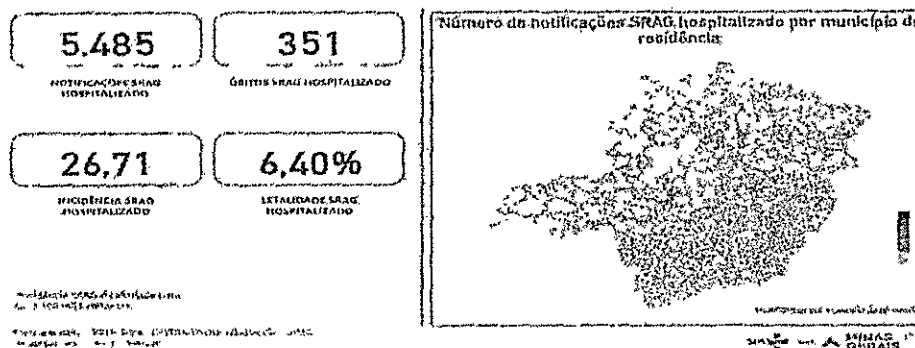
5.485

NOTIFICAÇÕES SRAG HOSPITALIZADO

351

ÓBITOS SRAG HOSPITALIZADO

26,71

INCIDÊNCIA SRAG HOSPITALIZADO

6,40%

LETALIDADE SRAG HOSPITALIZADO

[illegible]

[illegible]

Número de notificações SRAG hospitalizado por município de residência

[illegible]

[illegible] MINAS GERAIS